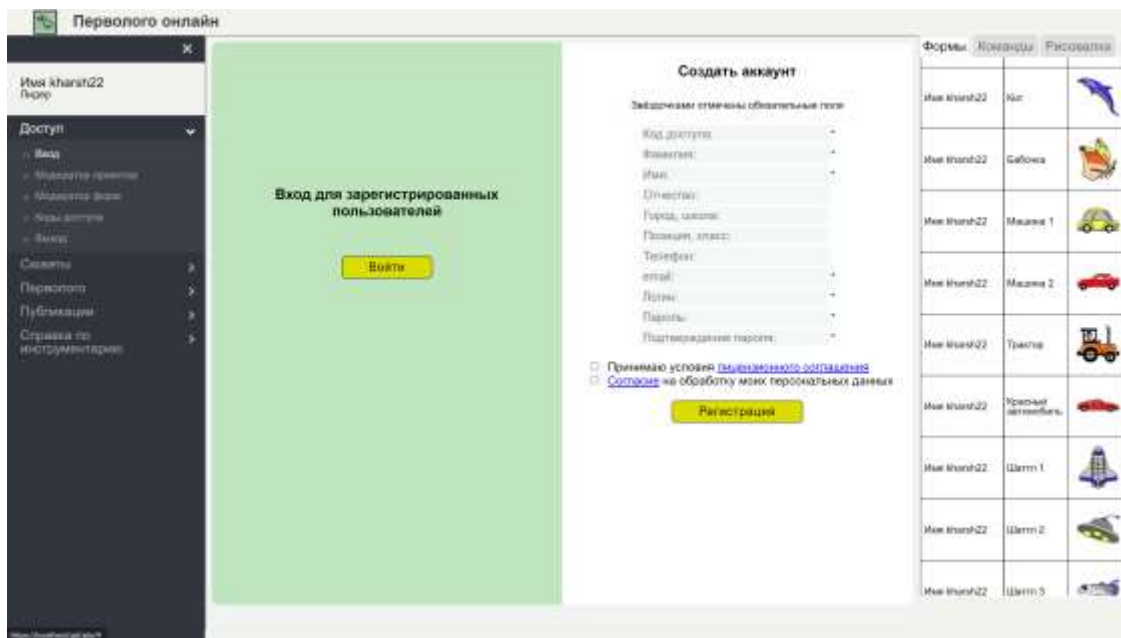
Перволого онлайн

×

Имя kharsh22
Лидер

Доступ
Вход
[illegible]
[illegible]
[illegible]
Выход
Сюжеты
Перволого
Публикации
Справка по инструментарию

Вход для зарегистрированных пользователей

Войти

Создать аккаунт

Звёздочками отмечены обязательные поля

Код доступа *
Фамилия *
Имя *
Отчество
Город, школа
Позиция, класс
Телефон
email *
Логин *
Пароль *
Подтверждение пароля *

Принимаю условия лицензионного соглашения
Согласие на обработку моих персональных данных

Регистрация

Формы | Команды | Рисовалка

| | | |
|---|---|---|
| Имя kharsh22 | Кит | |
| Имя kharsh22 | Бабочка | |
| Имя kharsh22 | Машина 1 | |
| Имя kharsh22 | Машина 2 | |
| Имя kharsh22 | Трактор | |
| Имя kharsh22 | Красный автомобиль | |
| Имя kharsh22 | Шаттл 1 | |
| Имя kharsh22 | Шаттл 2 | |
| Имя kharsh22 | Шаттл 3 | |